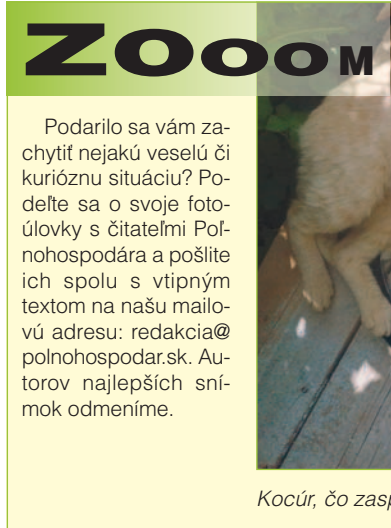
ZOoom

Podarilo sa vám zachytiť nejakú veselú či kurióznu situáciu? Podeľte sa o svoje fotoúlovky s čitateľmi Poľnohospodára a pošlite ich spolu s vtipným textom na našu mailovú adresu: redakcia@polnohospodar.sk. Autorov najlepších snímok odmeníme.

Kocúr, čo zasp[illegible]